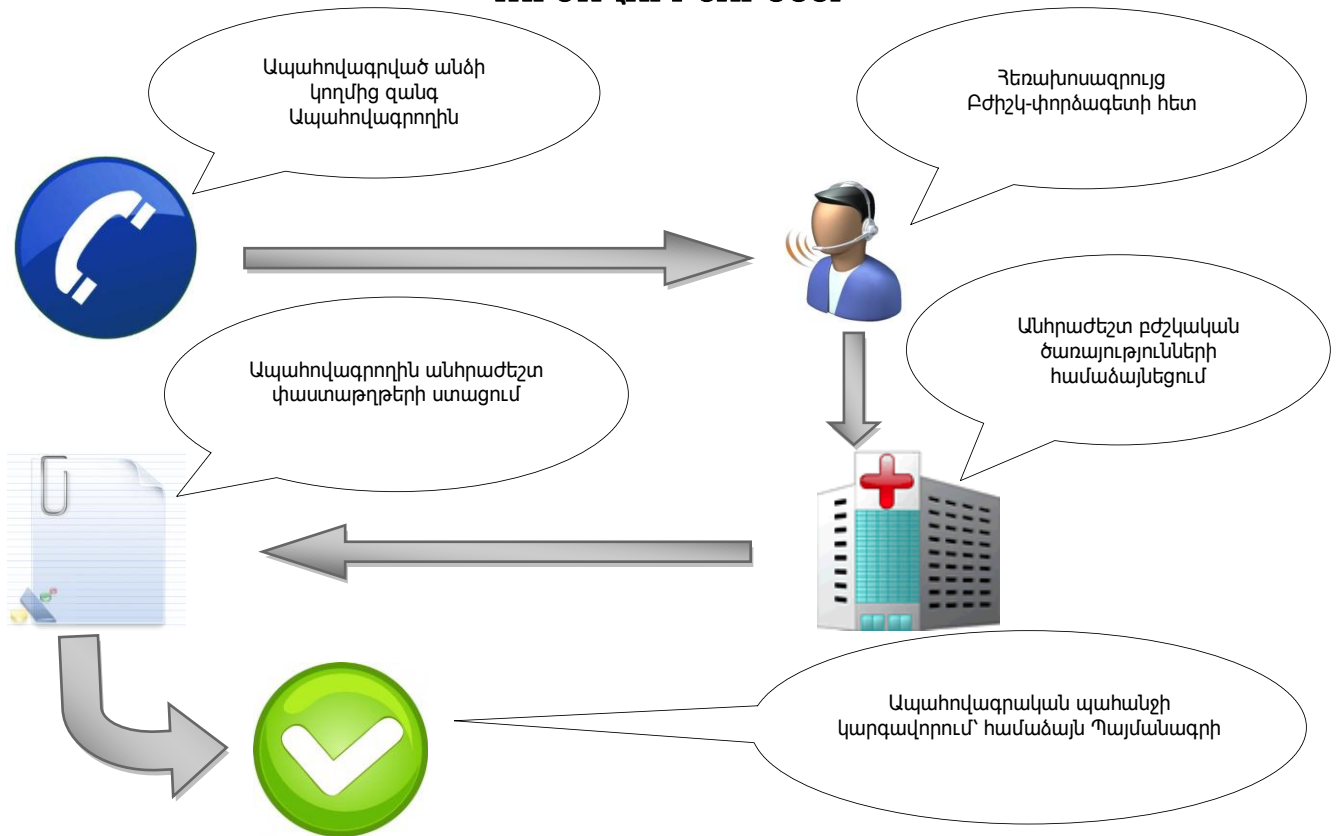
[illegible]

Ապահովագրված անձի կողմից զանգ Ապահովագրողին

Հեռախոսազրույց Բժիշկ-փորձագետի հետ

Անհրաժեշտ բժշկական ծառայությունների համաձայնեցում

Ապահովագրողին անհրաժեշտ փաստաթղթերի ստացում

Ապահովագրական պահանջի կարգավորում՝ համաձայն Պայմանագրի